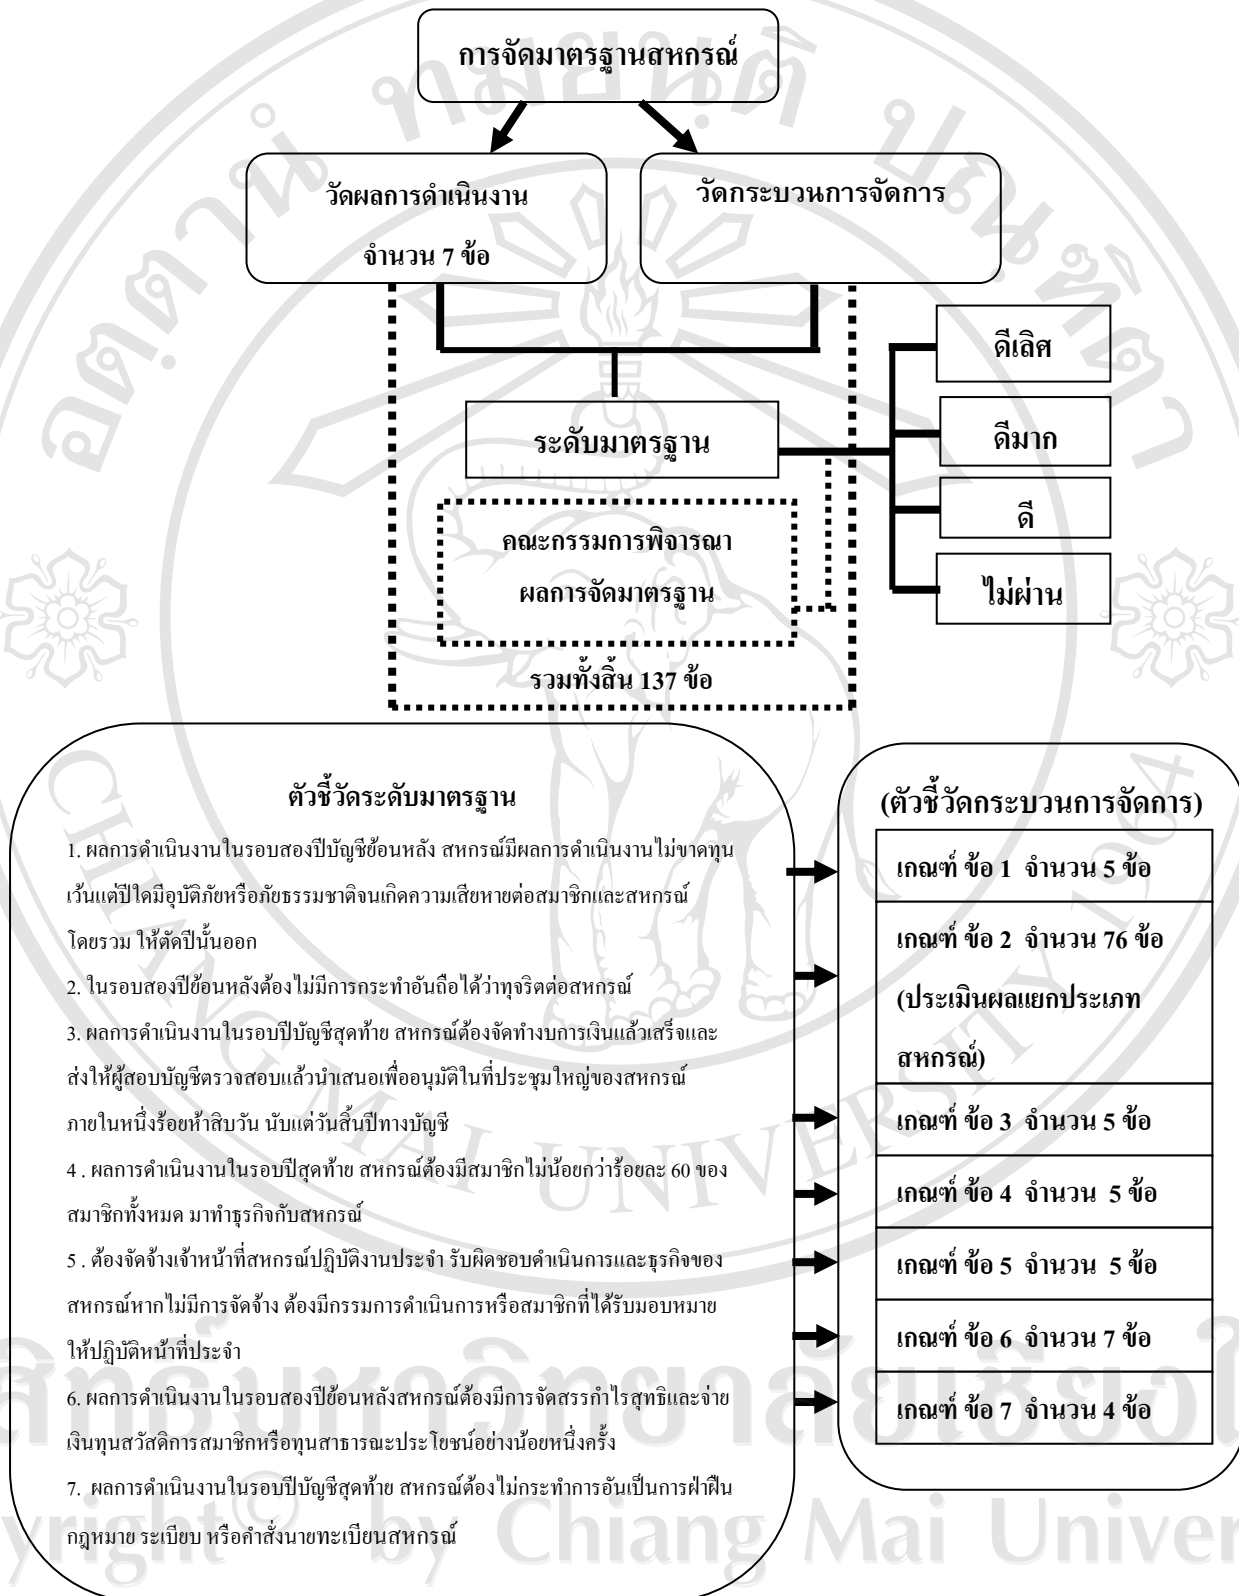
การจัดมาตรฐานสหกรณ์

วัดผลการดำเนินงาน จำนวน 7 ข้อ

วัดกระบวนการจัดการ

ระดับมาตรฐาน

ดีเลิศ

ดีมาก

ดี

ไม่ผ่าน

คณะกรรมการพิจารณา ผลการจัดมาตรฐาน

รวมทั้งสิ้น 137 ข้อ

ตัวชี้วัดระดับมาตรฐาน

1. ผลการดำเนินงานในรอบสองปีบัญชีย้อนหลัง สหกรณ์มีผลการดำเนินงานไม่ขาดทุน เว้นแต่ปีใดมีอุบัติภัยหรือภัยธรรมชาติจนเกิดความเสียหายต่อสมาชิกและสหกรณ์โดยรวม ให้ตัดปีนั้นออก

2. ในรอบสองปีย้อนหลังต้องไม่มีการกระทำอันถือได้ว่าทุจริตต่อสหกรณ์

3. ผลการดำเนินงานในรอบปีบัญชีสุดท้าย สหกรณ์ต้องจัดทำงบการเงินแล้วเสร็จและส่งให้ผู้สอบบัญชีตรวจสอบแล้วนำเสนอเพื่ออนุมัติในที่ประชุมใหญ่ของสหกรณ์ภายในหนึ่งร้อยห้าสิบวัน นับแต่วันสิ้นปีทางบัญชี

4 . ผลการดำเนินงานในรอบปีสุดท้าย สหกรณ์ต้องมีสมาชิกไม่น้อยกว่าร้อยละ 60 ของสมาชิกทั้งหมด มาทำธุรกิจกับสหกรณ์

5 . ต้องจัดจ้างเจ้าหน้าที่สหกรณ์ปฏิบัติงานประจำ รับผิดชอบดำเนินการและธุรกิจของสหกรณ์หากไม่มีการจัดจ้าง ต้องมีกรรมการดำเนินการหรือสมาชิกที่ได้รับมอบหมายให้ปฏิบัติหน้าที่ประจำ

6. ผลการดำเนินงานในรอบสองปีย้อนหลังสหกรณ์ต้องมีการจัดสรรกำไรสุทธิและจ่ายเงินทุนสวัสดิการสมาชิกหรือทุนสาธารณะประโยชน์อย่างน้อยหนึ่งครั้ง

7. ผลการดำเนินงานในรอบปีบัญชีสุดท้าย สหกรณ์ต้องไม่กระทำการอันเป็นการฝ่าฝืนกฎหมาย ระเบียบ หรือคำสั่งนายทะเบียนสหกรณ์

(ตัวชี้วัดกระบวนการจัดการ)

| เกณฑ์ ข้อ 1 จำนวน 5 ข้อ |
|---|
| เกณฑ์ ข้อ 2 จำนวน 76 ข้อ (ประเมินผลแยกประเภทสหกรณ์) |
| เกณฑ์ ข้อ 3 จำนวน 5 ข้อ |
| เกณฑ์ ข้อ 4 จำนวน 5 ข้อ |
| เกณฑ์ ข้อ 5 จำนวน 5 ข้อ |
| เกณฑ์ ข้อ 6 จำนวน 7 ข้อ |
| เกณฑ์ ข้อ 7 จำนวน 4 ข้อ |

ลิขสิทธิ์มหาวิทยาลัยเชียงใหม่
Copyright by Chiang Mai University